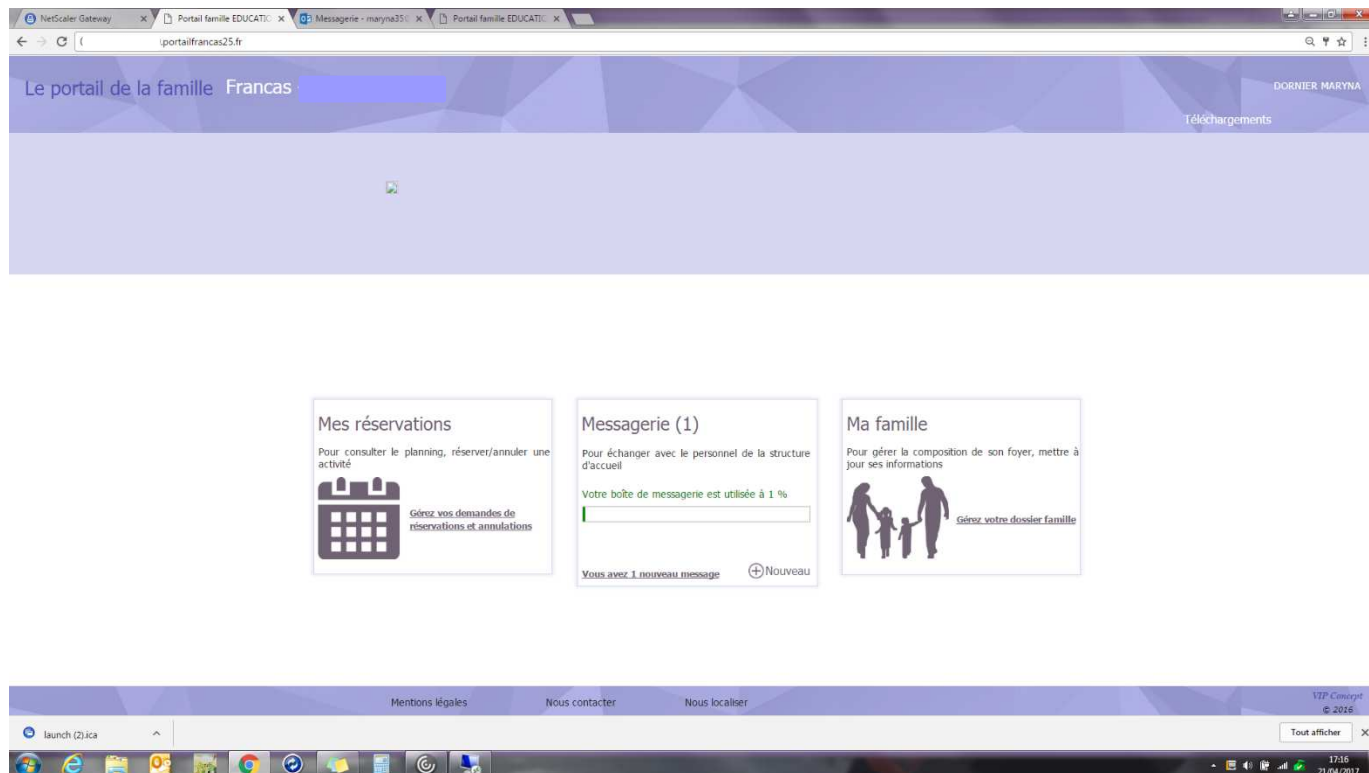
NetScaler Gateway ×
Portail famille EDUCATIO ×
Messagerie - maryna35 ×
Portail famille EDUCATIO ×

portailfrancas25.fr

Le portail de la famille Francas

DORNIER MARYNA

Téléchargements

Mes réservations

Pour consulter le planning, réserver/annuler une activité

Gérez vos demandes de réservations et annulations

Messagerie (1)

Pour échanger avec le personnel de la structure d'accueil

Votre boîte de messagerie est utilisée à 1 %

Vous avez 1 nouveau message

Nouveau

Ma famille

Pour gérer la composition de son foyer, mettre à jour ses informations

Gérez votre dossier famille

Mentions légales

Nous contacter

Nous localiser

VIP Concept
© 2016

launch (2).ica

Tout afficher

17:16
21/04/2017